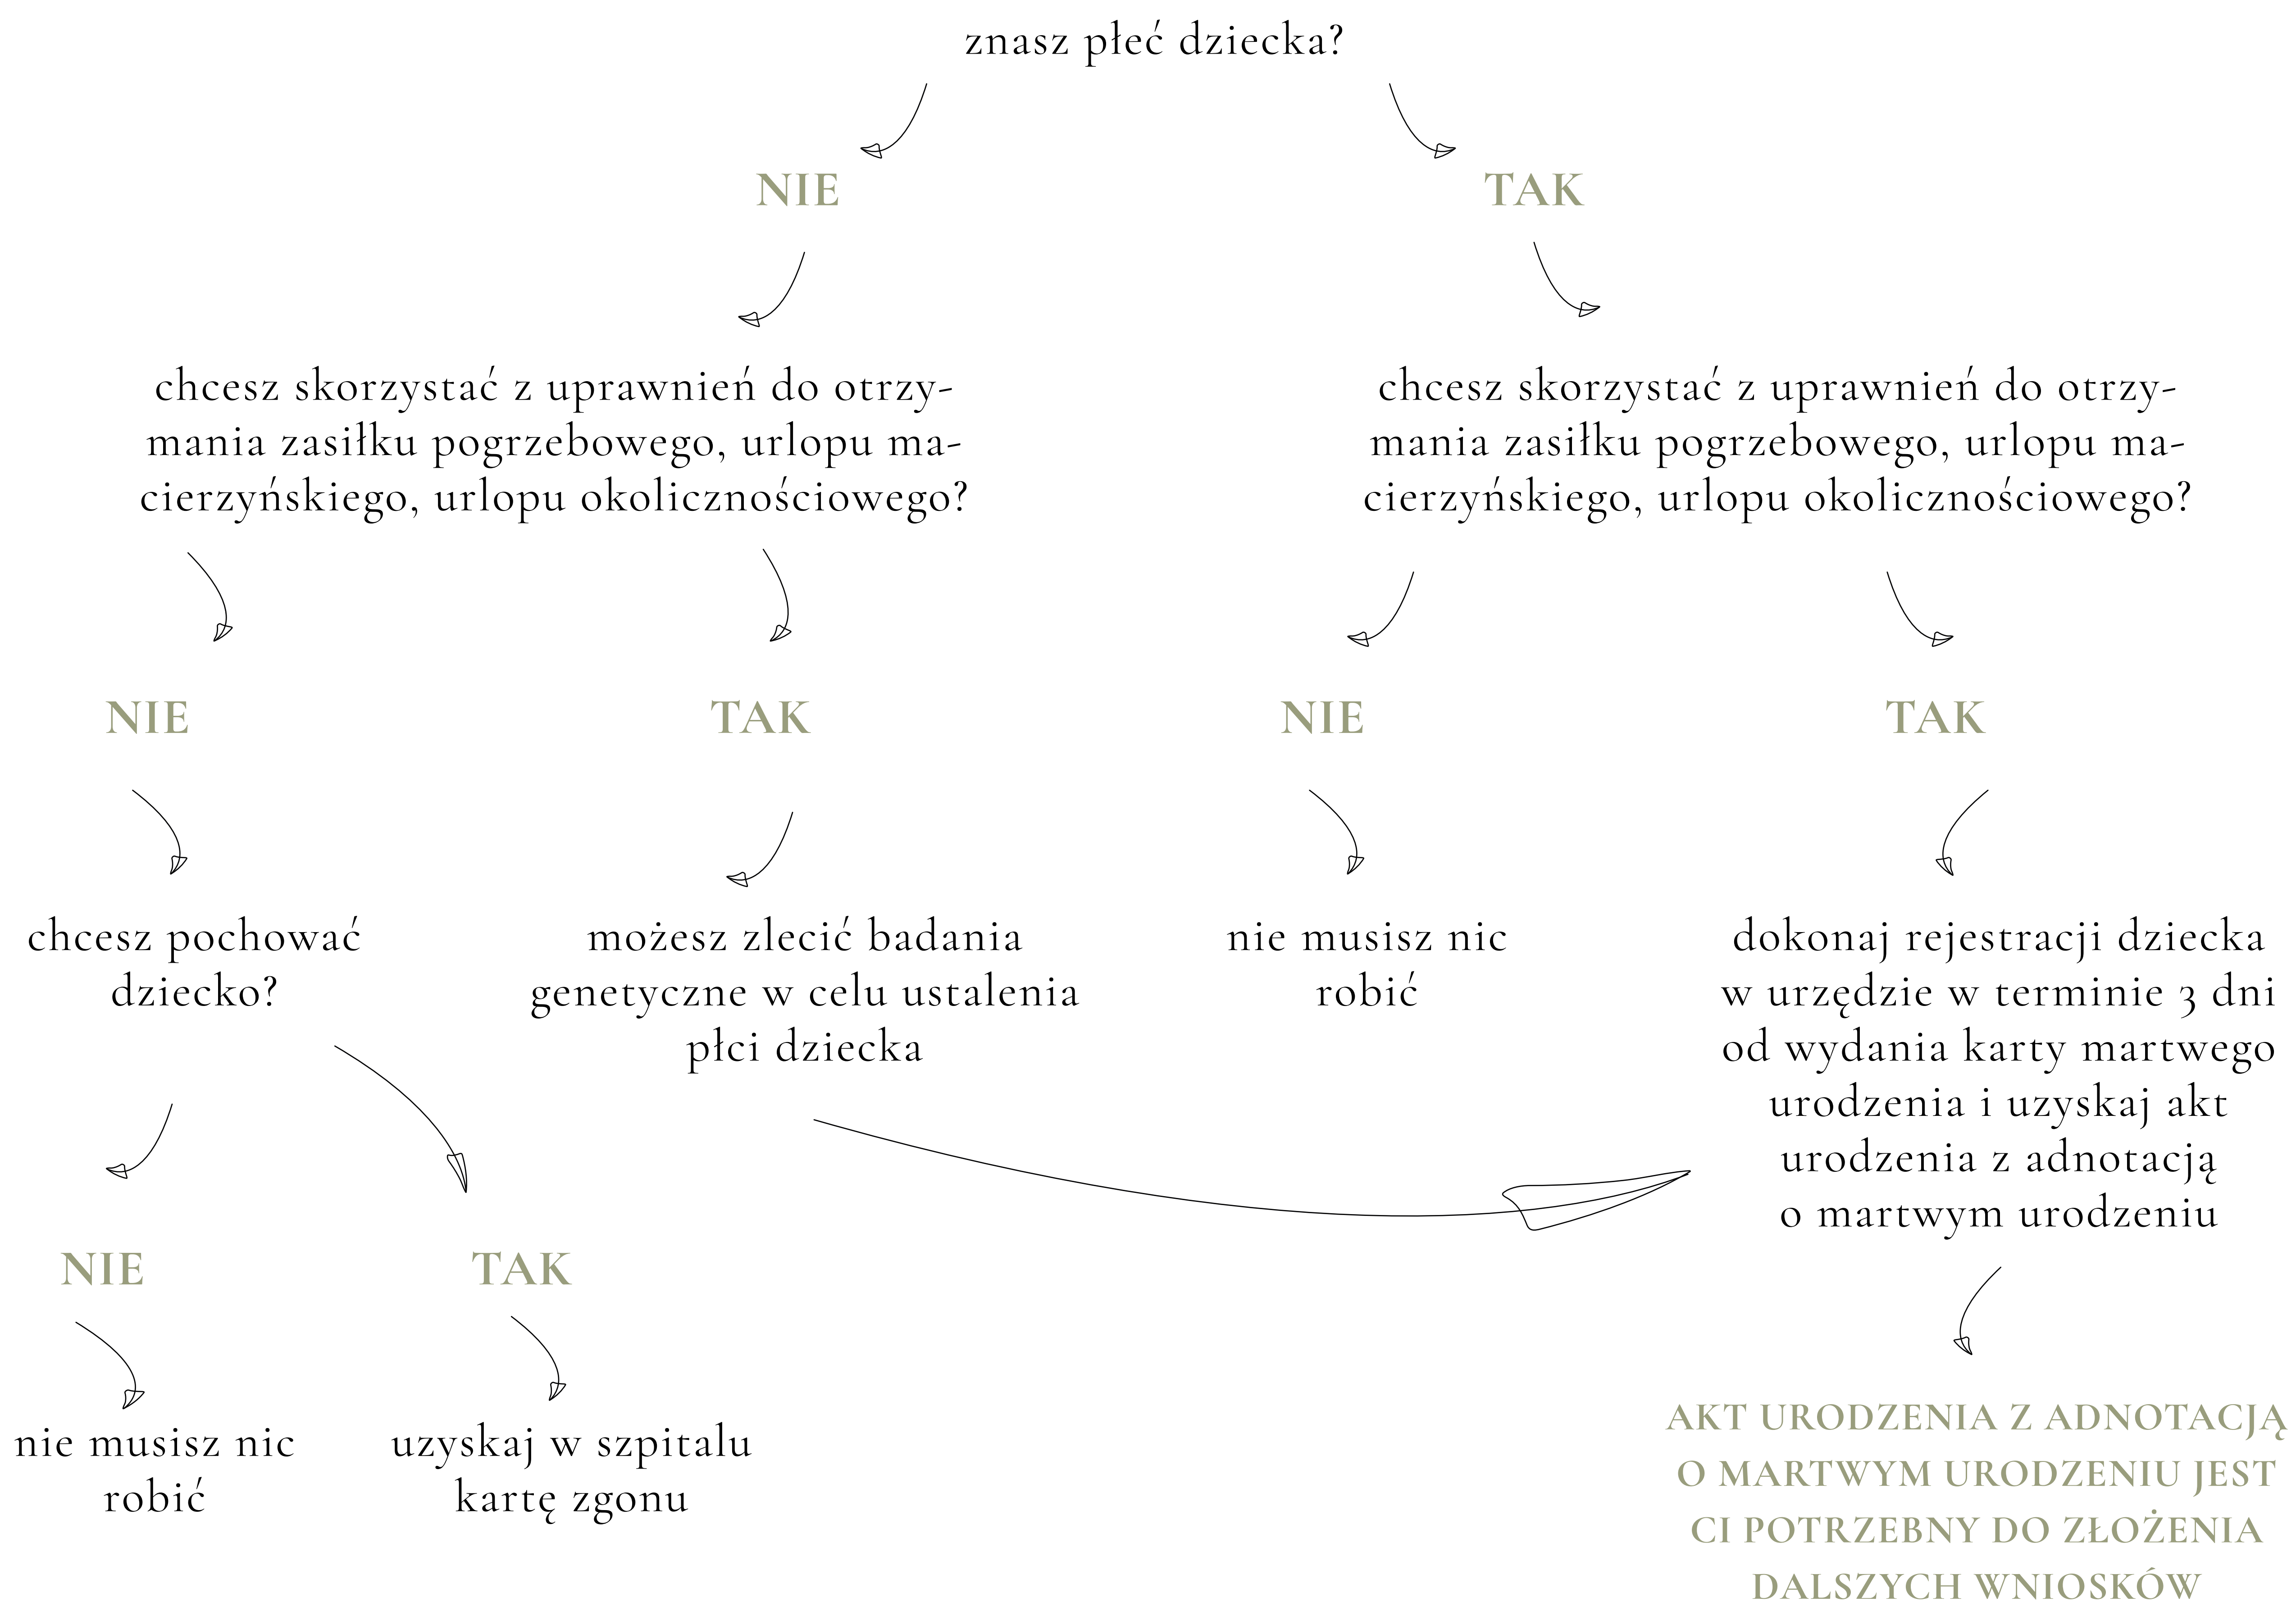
znasz płeć dziecka?

NIE

TAK

chcesz skorzystać z uprawnień do otrzymania zasiłku pogrzebowego, urlopu macierzyńskiego, urlopu okolicznościowego?

chcesz skorzystać z uprawnień do otrzymania zasiłku pogrzebowego, urlopu macierzyńskiego, urlopu okolicznościowego?

NIE

TAK

NIE

TAK

chcesz pochować dziecko?

możesz zlecić badania genetyczne w celu ustalenia płci dziecka

nie musisz nic robić

dokonaj rejestracji dziecka w urzędzie w terminie 3 dni od wydania karty martwego urodzenia i uzyskaj akt urodzenia z adnotacją o martwym urodzeniu

NIE

TAK

nie musisz nic robić

uzyskaj w szpitalu kartę zgonu

AKT URODZENIA Z ADNOTACJĄ O MARTWYM URODZENIU JEST CI POTRZEBNY DO ZŁOŻENIA DALSZYCH WNIOSKÓW